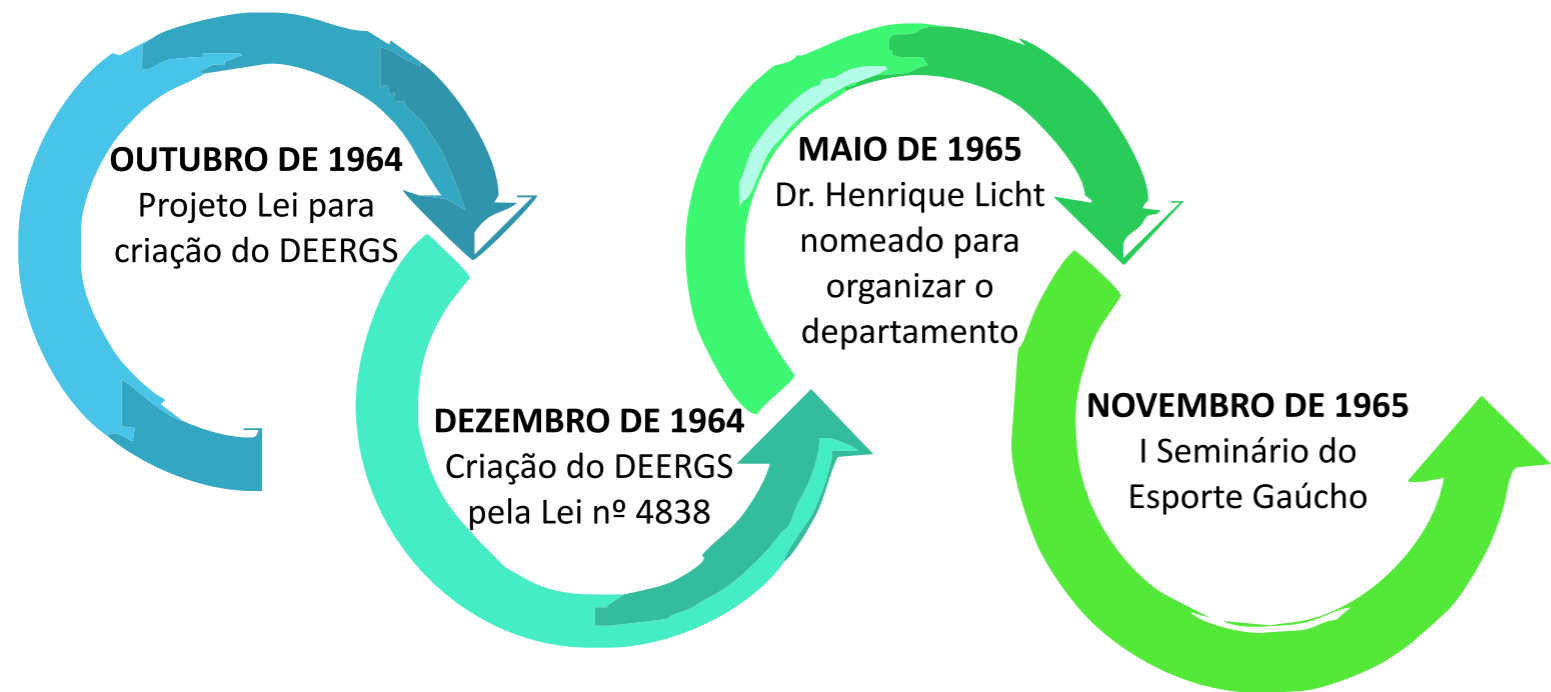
OUTUBRO DE 1964
Projeto Lei para criação do DEERGS

DEZEMBRO DE 1964
Criação do DEERGS pela Lei nº 4838

MAIO DE 1965
Dr. Henrique Licht nomeado para organizar o departamento

NOVEMBRO DE 1965
I Seminário do Esporte Gaúcho